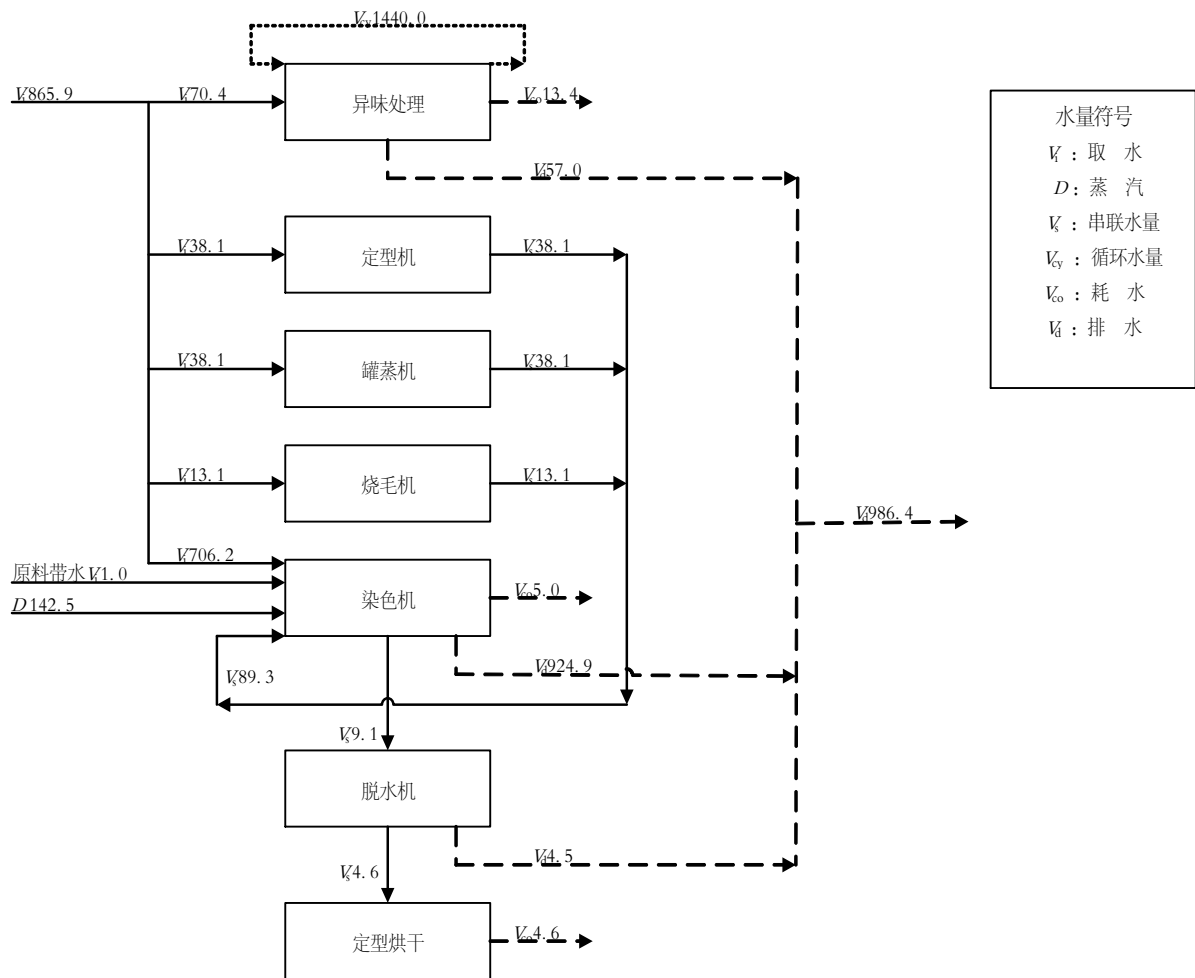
$V_{cy}$1440.0

$V_i$865.9

$V_i$70.4

异味处理

$V_{co}$13.4

$V_d$57.0

$V_i$38.1

定型机

$V_s$38.1

$V_i$38.1

罐蒸机

$V_s$38.1

$V_i$13.1

烧毛机

$V_s$13.1

$V_d$986.4

$V_i$706.2

原料带水$V_i$1.0

$D$142.5

染色机

$V_{co}$5.0

$V_s$89.3

$V_d$924.9

$V_s$9.1

脱水机

$V_s$4.6

$V_d$4.5

定型烘干

$V_{co}$4.6

水量符号

$V_i$：取 水

$D$：蒸 汽

$V_s$：串联水量

$V_{cy}$：循环水量

$V_{co}$：耗 水

$V_d$：排 水